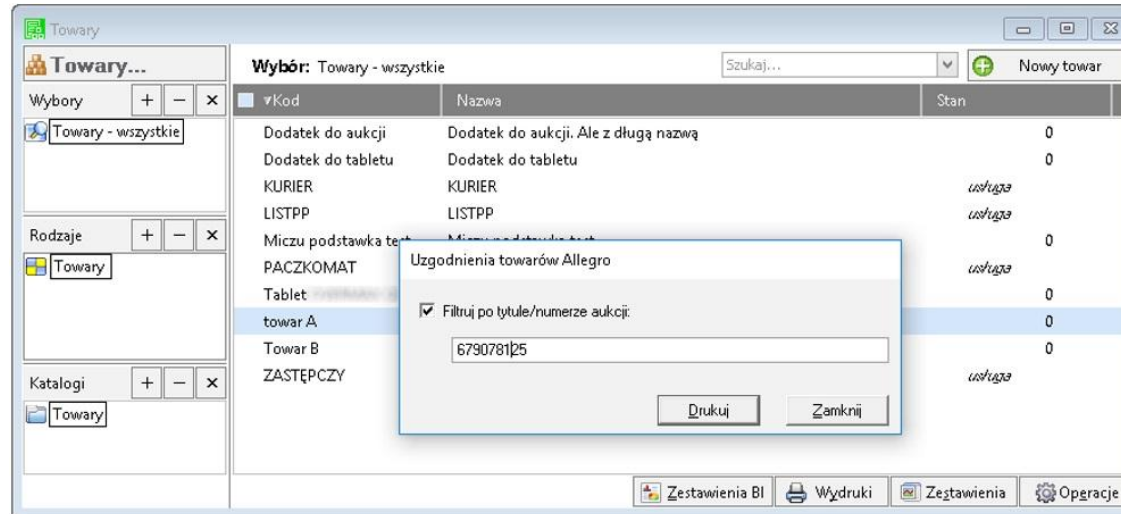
Towary

Towary...

Wybory + − ×

Towary - wszystkie

Rodzaje + − ×

Towary

Katalogi + − ×

Towary

Wybór: Towary - wszystkie

Szukaj...

Nowy towar

| Kod | Nazwa | Stan |
|---|---|---|
| Dodatek do aukcji | Dodatek do aukcji. Ale z długą nazwą | 0 |
| Dodatek do tabletu | Dodatek do tabletu | 0 |
| KURIER | KURIER | usługa |
| LISTPP | LISTPP | usługa |
| Miczu podstawka test | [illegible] | 0 |
| PACZKOMAT | | usługa |
| Tablet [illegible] | | 0 |
| towar A | | 0 |
| Towar B | | 0 |
| ZASTĘPCZY | | usługa |

Uzgodnienia towarów Allegro

Filtruj po tytule/numerze aukcji:

6790781125

Drukuj

Zamknij

Zestawienia BI

Wydruki

Zestawienia

Operacje